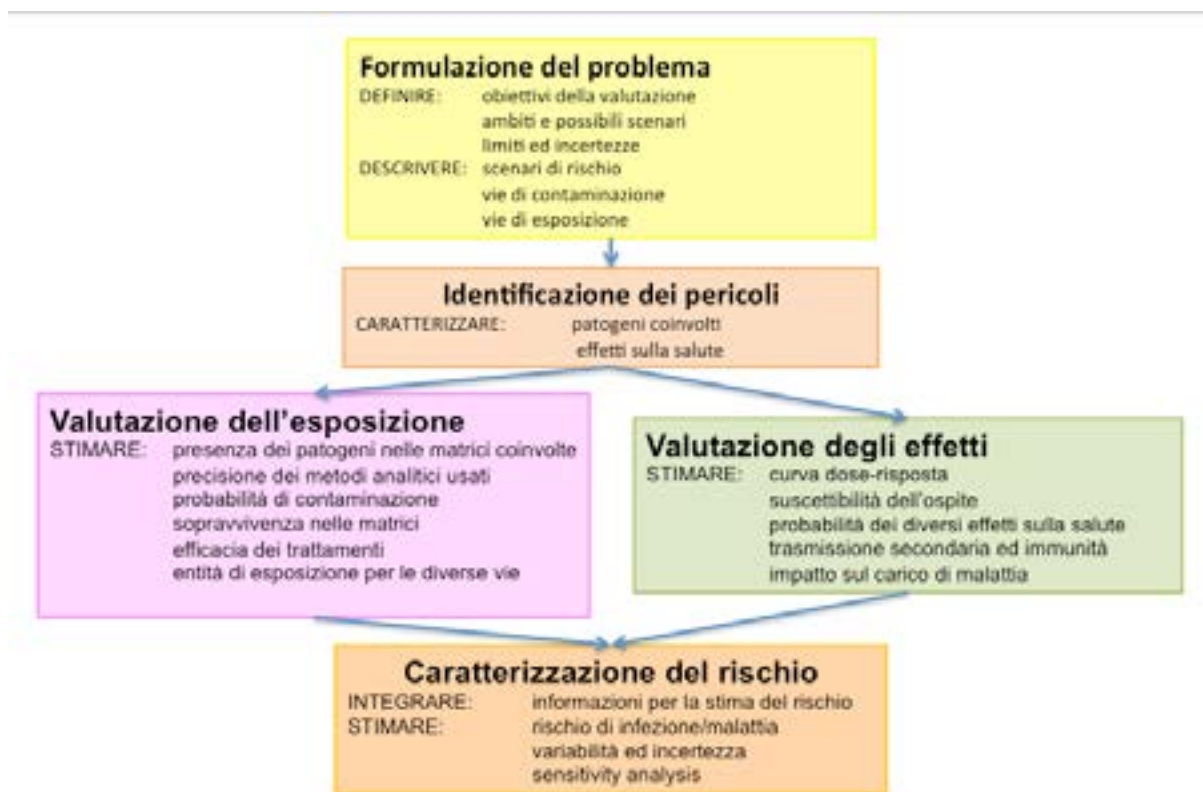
Formulazione del problema
DEFINIRE: obiettivi della valutazione
ambiti e possibili scenari
limiti ed incertezze
DESCRIVERE: scenari di rischio
vie di contaminazione
vie di esposizione

Identificazione dei pericoli
CARATTERIZZARE: patogeni coinvolti
effetti sulla salute

Valutazione dell'esposizione
STIMARE: presenza dei patogeni nelle matrici coinvolte
precisione dei metodi analitici usati
probabilità di contaminazione
sopravvivenza nelle matrici
efficacia dei trattamenti
entità di esposizione per le diverse vie

Valutazione degli effetti
STIMARE: curva dose-risposta
suscettibilità dell'ospite
probabilità dei diversi effetti sulla salute
trasmissione secondaria ed immunità
impatto sul carico di malattia

Caratterizzazione del rischio
INTEGRARE: informazioni per la stima del rischio
STIMARE: rischio di infezione/malattia
variabilità ed incertezza
sensitivity analysis